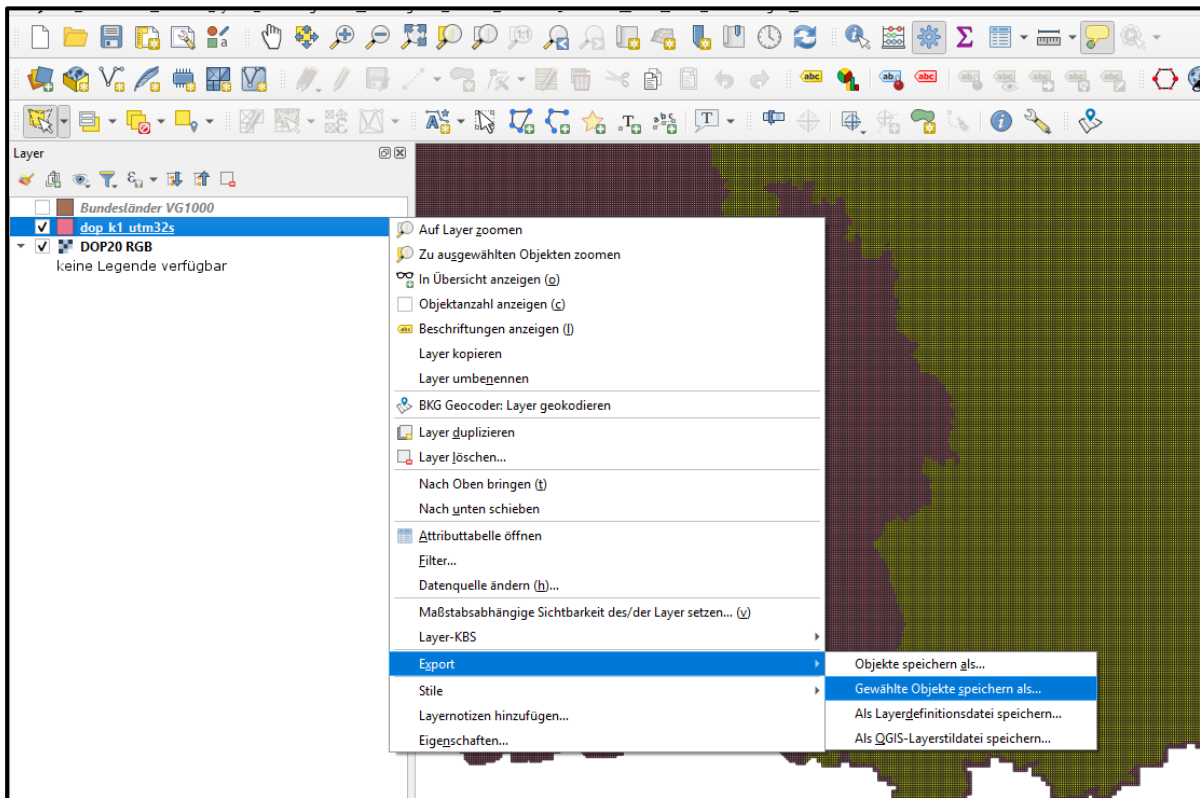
Layer

Bundesländer VG1000
dop_k1_utm32s
DOP20 RGB
keine Legende verfügbar

Auf Layer zoomen
Zu ausgewählten Objekten zoomen
In Übersicht anzeigen (o)
Objektanzahl anzeigen (c)
Beschriftungen anzeigen (l)
Layer kopieren
Layer umbenennen
BKG Geocoder: Layer geokodieren
Layer duplizieren
Layer löschen...
Nach Oben bringen (t)
Nach unten schieben
Attributtabelle öffnen
Filter...
Datenquelle ändern (h)...
Maßstabsabhängige Sichtbarkeit des/der Layer setzen... (v)
Layer-KBS
Export
Stile
Layernotizen hinzufügen...
Eigenschaften...

Objekte speichern als...
Gewählte Objekte speichern als...
Als Layerdefinitionsdatei speichern...
Als QGIS-Layerstildatei speichern...